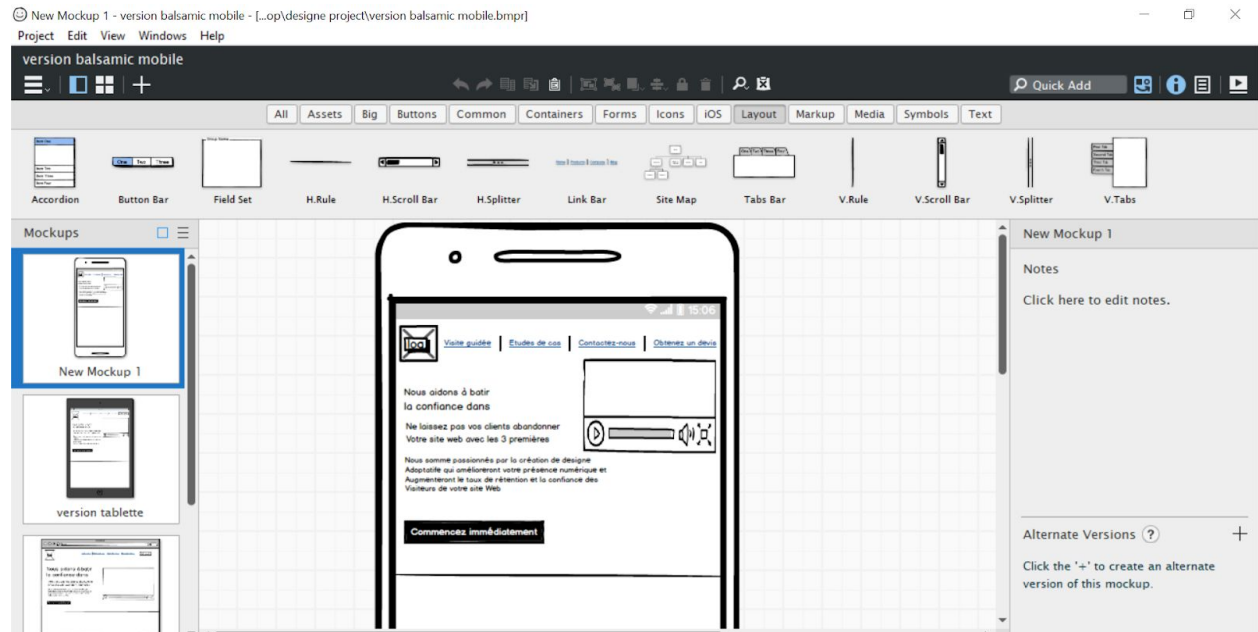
New Mockup 1 - version balsamic mobile - [...op\designe project\version balsamic mobile.bmpr]

Project Edit View Windows Help

version balsamic mobile

Quick Add

All Assets Big Buttons Common Containers Forms Icons iOS Layout Markup Media Symbols Text

Accordion Button Bar Field Set H.Rule H.Scroll Bar H.Splitter Link Bar Site Map Tabs Bar V.Rule V.Scroll Bar V.Splitter V.Tabs

Mockups

New Mockup 1

version tablette

15:06

logo

Visite guidée | Etudes de cas | Contactez-nous | Obtenez un devis

Nous aidons à batir la confiance dans

Ne laissez pas vos clients abandonner Votre site web avec les 3 premières

Nous sommé passionnés par la création de designe Adaptatifs qui amélioreront votre présence numérique et Augmenteront le taux de rétention et la confiance des Visiteurs de votre site Web

Commencez immédiatement

New Mockup 1

Notes

Click here to edit notes.

Alternate Versions ?

Click the '+' to create an alternate version of this mockup.